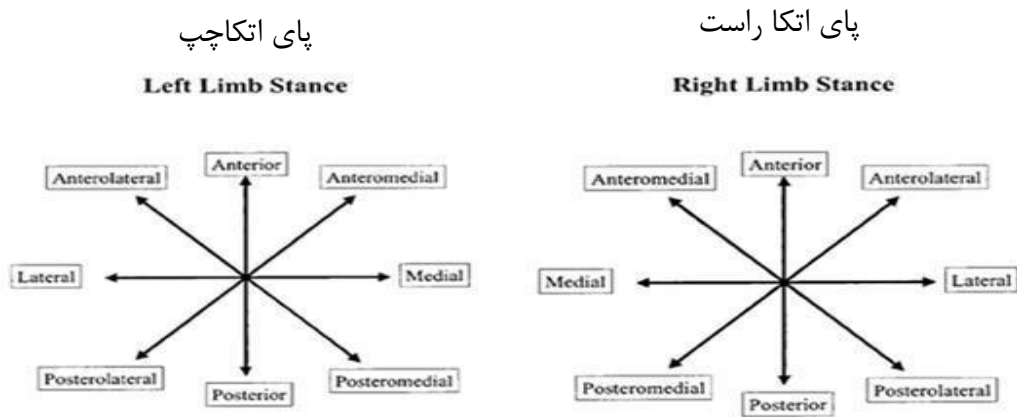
پای اتکاچپ

Left Limb Stance

Anterior

Anterolateral

Anteromedial

Lateral

Medial

Posterolateral

Posterior

Posteromedial

پای اتکا راست

Right Limb Stance

Anterior

Anteromedial

Anterolateral

Medial

Lateral

Posteromedial

Posterior

Posterolateral